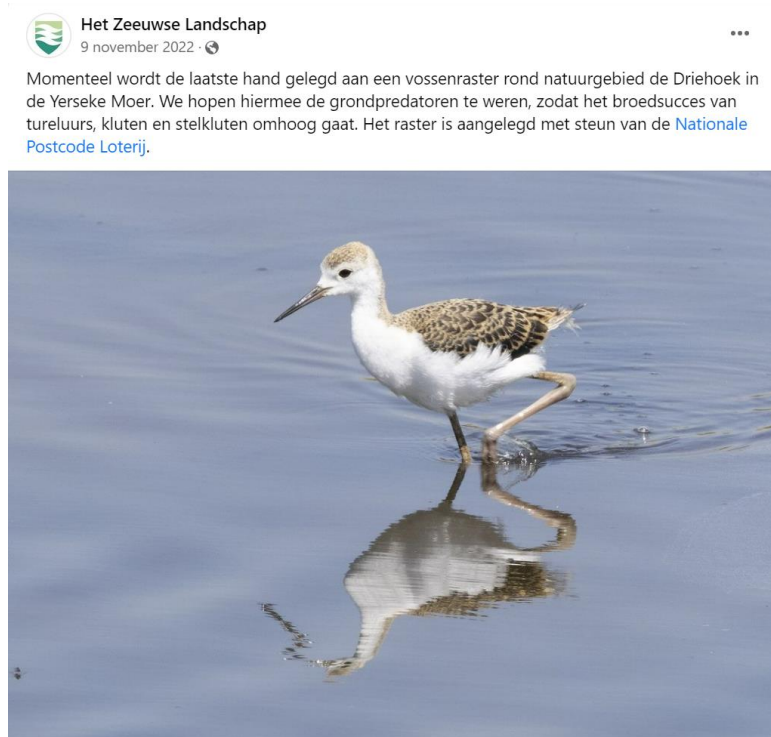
Het Zeeuwse Landschap
9 november 2022 ·

...

Momenteel wordt de laatste hand gelegd aan een vossenraster rond natuurgebied de Driehoek in de Yerseke Moer. We hopen hiermee de grondpredatoren te weren, zodat het broedsucces van tureluurs, kluten en stelkluten omhoog gaat. Het raster is aangelegd met steun van de Nationale Postcode Loterij.